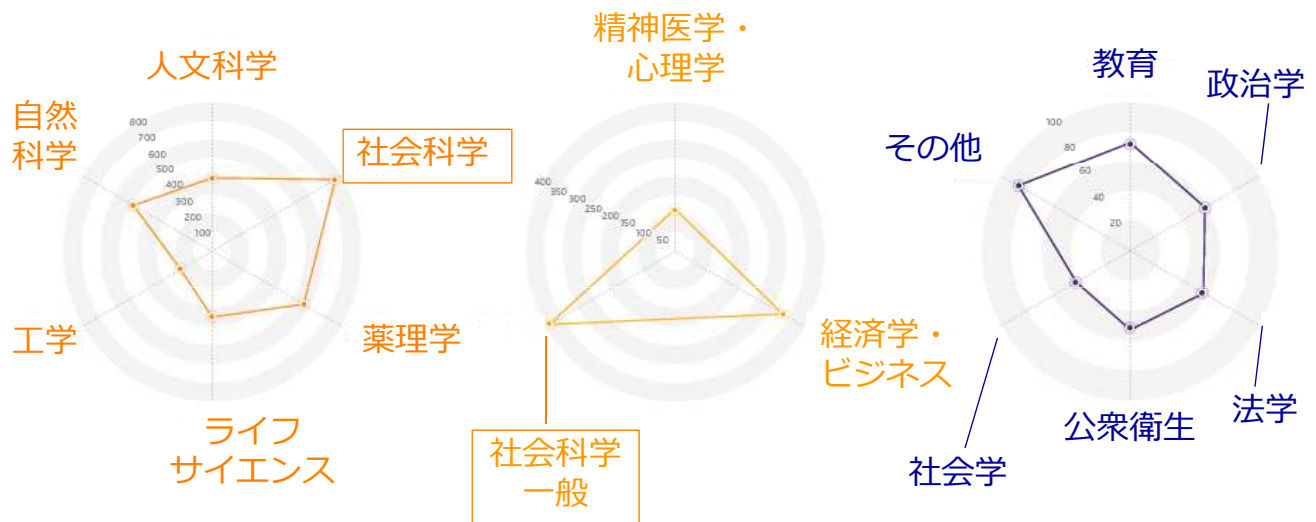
人文科学

自然科学

社会科学

工学

薬理学

ライフサイエンス

800
700
600
500
400
300
200
100

精神医学・心理学

経済学・ビジネス

社会科学一般

400
350
300
250
200
150
100
50

教育

政治学

その他

法学

公衆衛生

社会学

100
80
60
40
20